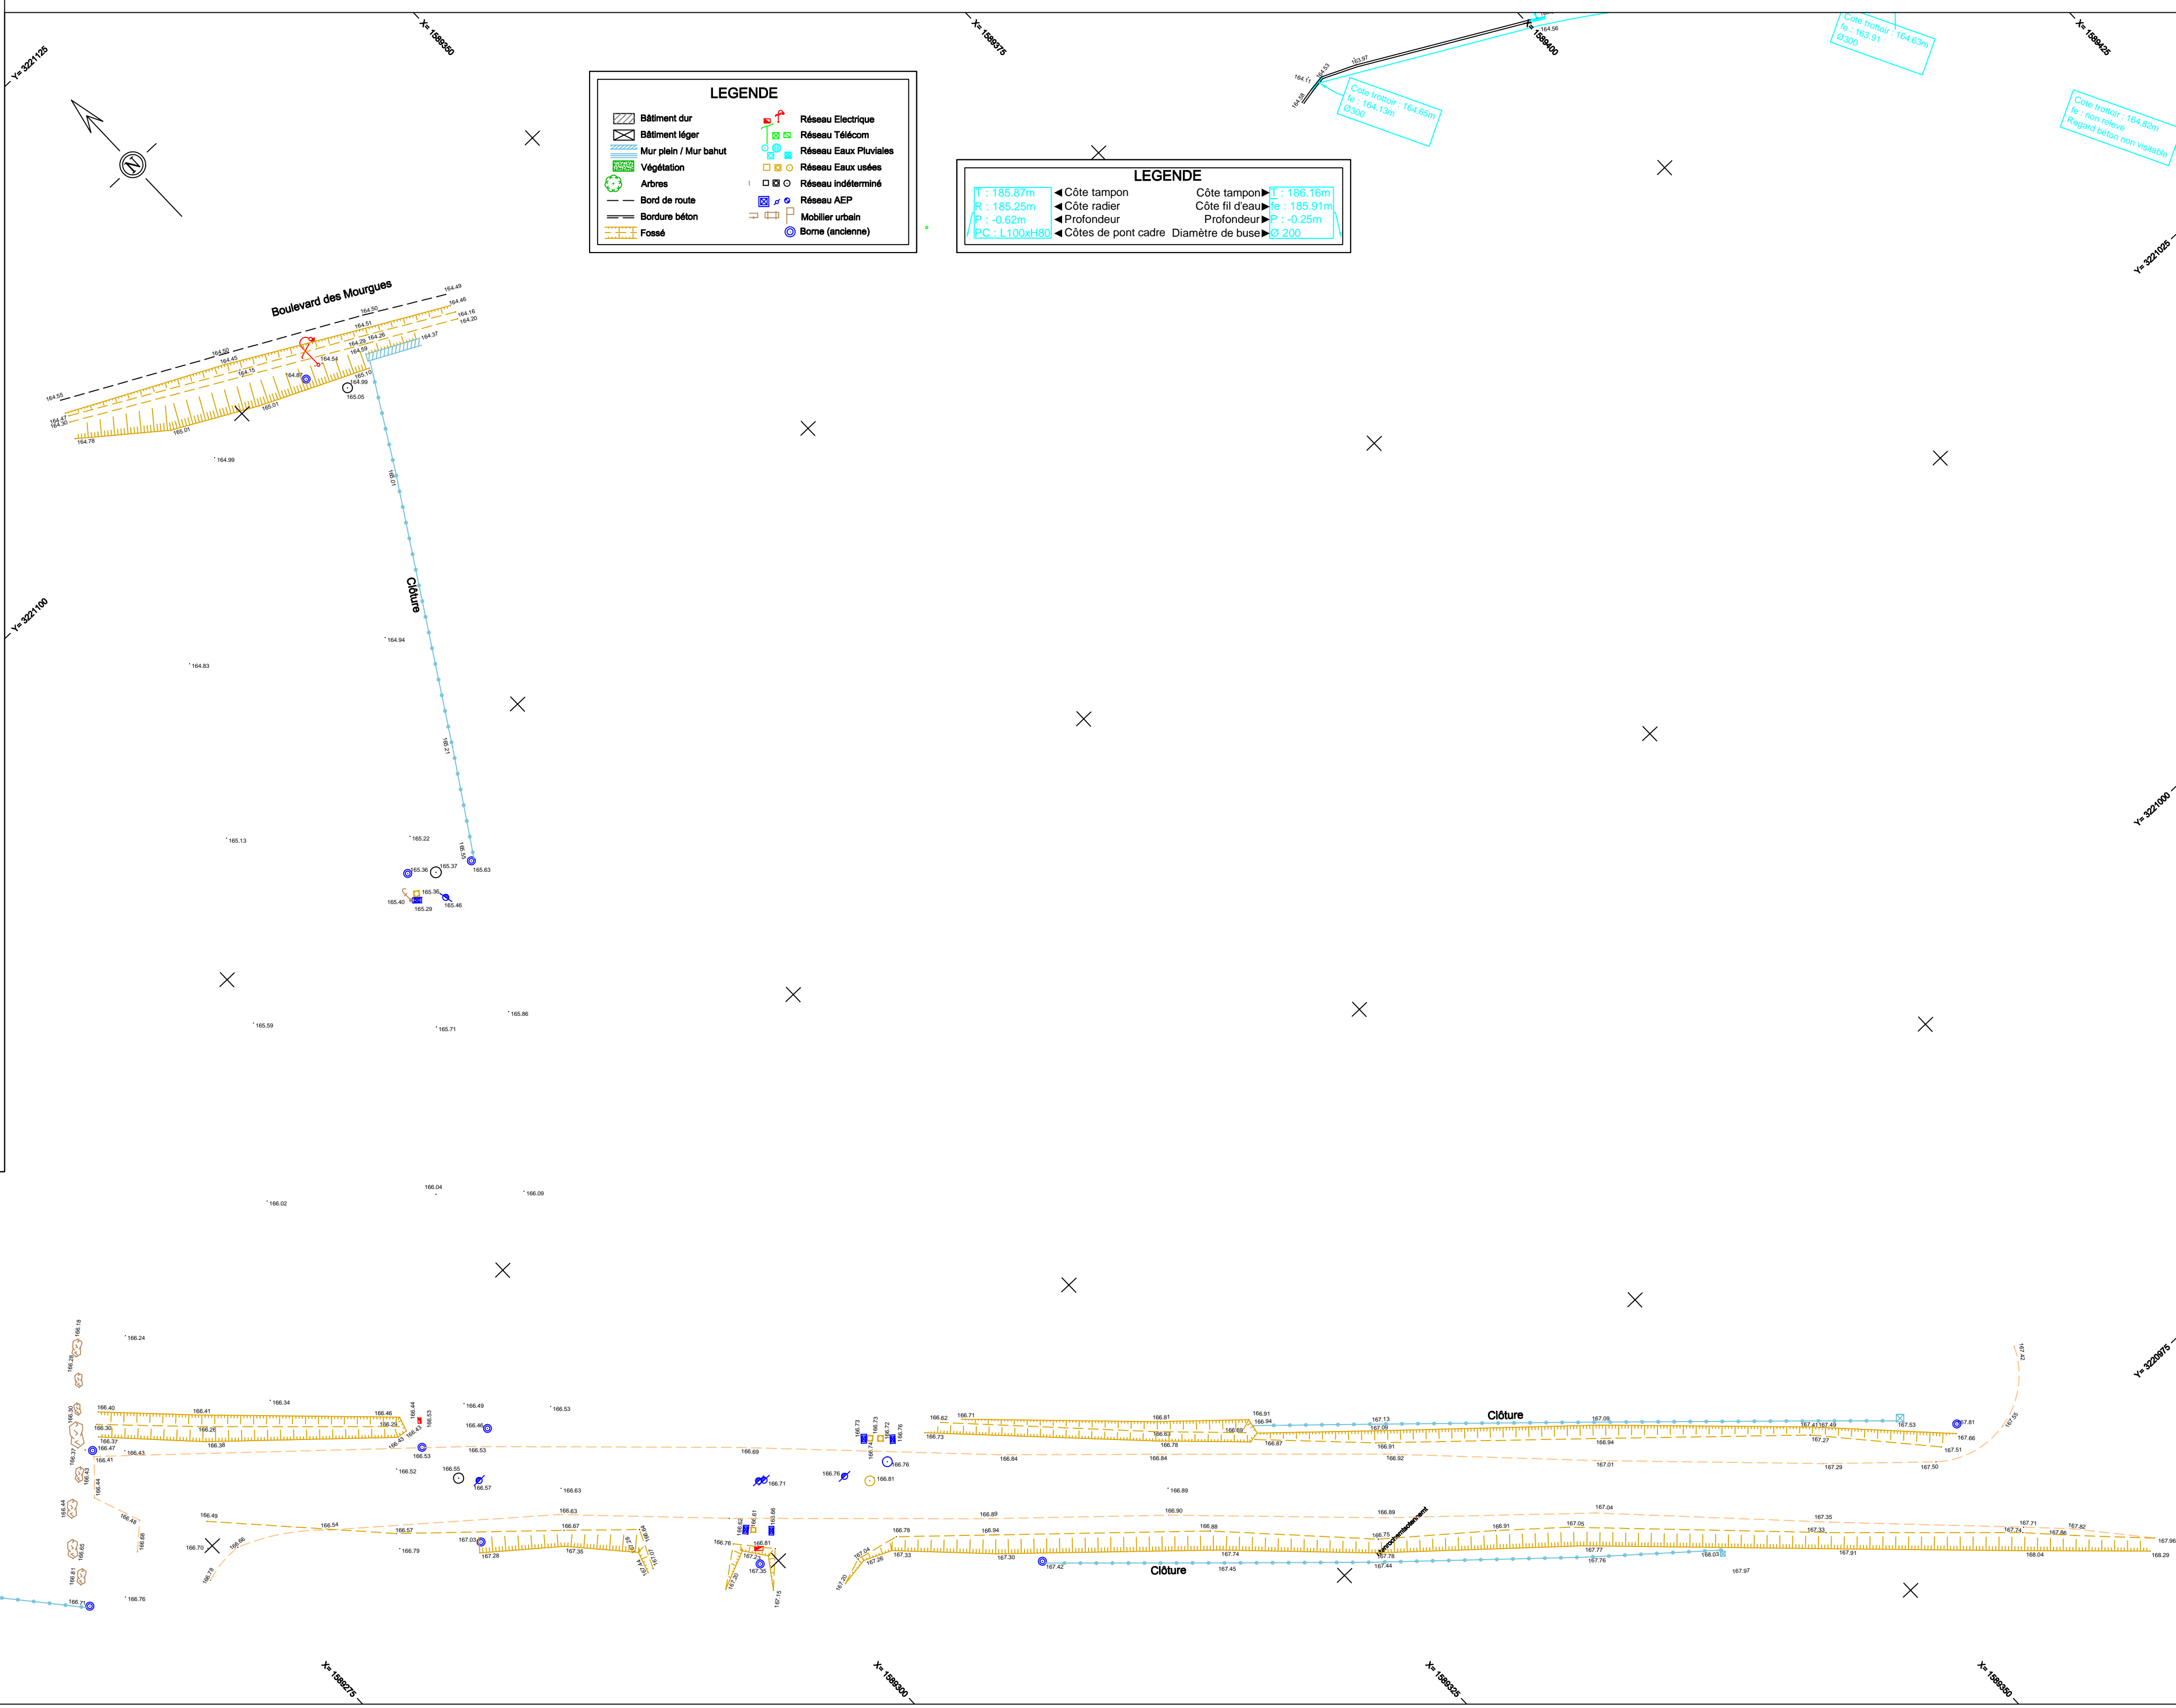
X= 1589350
X= 1589375
X= 1589400
X= 1589425
Y= 3221125
Y= 3221100
Y= 3221025
Y= 3221000
Y= 3220975

LEGENDE
Bâtiment dur
Bâtiment léger
Mur plein / Mur bahut
Végétation
Arbres
Bord de route
Bordure béton
Fossé
Réseau Electrique
Réseau Télécom
Réseau Eaux Pluviales
Réseau Eaux usées
Réseau indéterminé
Réseau AEP
Mobilier urbain
Borne (ancienne)

LEGENDE
T : 185.87m ◀ Côte tampon
R : 185.25m ◀ Côte radier
P : -0.62m ◀ Profondeur
PC : L100xH80 ◀ Côtes de pont cadre
Côte tampon ▶ T : 186.16m
Côte fil d'eau ▶ fe : 185.91m
Profondeur ▶ P : -0.25m
Diamètre de buse ▶ Ø 200

Cote trottoir : 164.65m
fe : 164.13m
Ø300

Cote trottoir : 164.63m
fe : 163.91
Ø300

Cote trottoir : 164.82m
fe : non relevé
Regard béton non visitable

Boulevard des Mourgues

Clôture
Clôture
Clôture

164.55
164.49
164.46
164.16
164.20
164.50
164.51
164.37
164.47
164.30
164.78
165.01
164.99
165.05
164.94
164.83
165.13
165.22
165.63
165.36
165.37
165.40
165.29
165.46
165.59
165.71
165.86
166.04
166.02
166.09
166.24
166.34
166.49
166.53
166.40
166.41
166.46
166.30
166.37
166.47
166.43
166.41
166.53
166.52
166.55
166.57
166.63
166.69
166.71
166.76
166.81
166.49
166.54
166.57
166.70
166.79
166.63
166.67
167.03
167.28
167.36
166.62
166.71
166.73
166.81
166.91
166.94
166.84
166.84
166.87
166.89
166.88
166.90
166.89
166.91
167.04
167.05
167.13
167.06
167.41
167.49
167.53
167.81
167.66
167.51
167.50
167.29
167.27
167.35
167.33
167.71
167.74
167.86
167.82
167.96
168.29
168.04
167.91
167.97
167.76
167.77
167.78
167.44
167.45
167.74
167.42
167.30
167.33
166.76
166.76

X= 1589275
X= 1589300
X= 1589325
X= 1589350